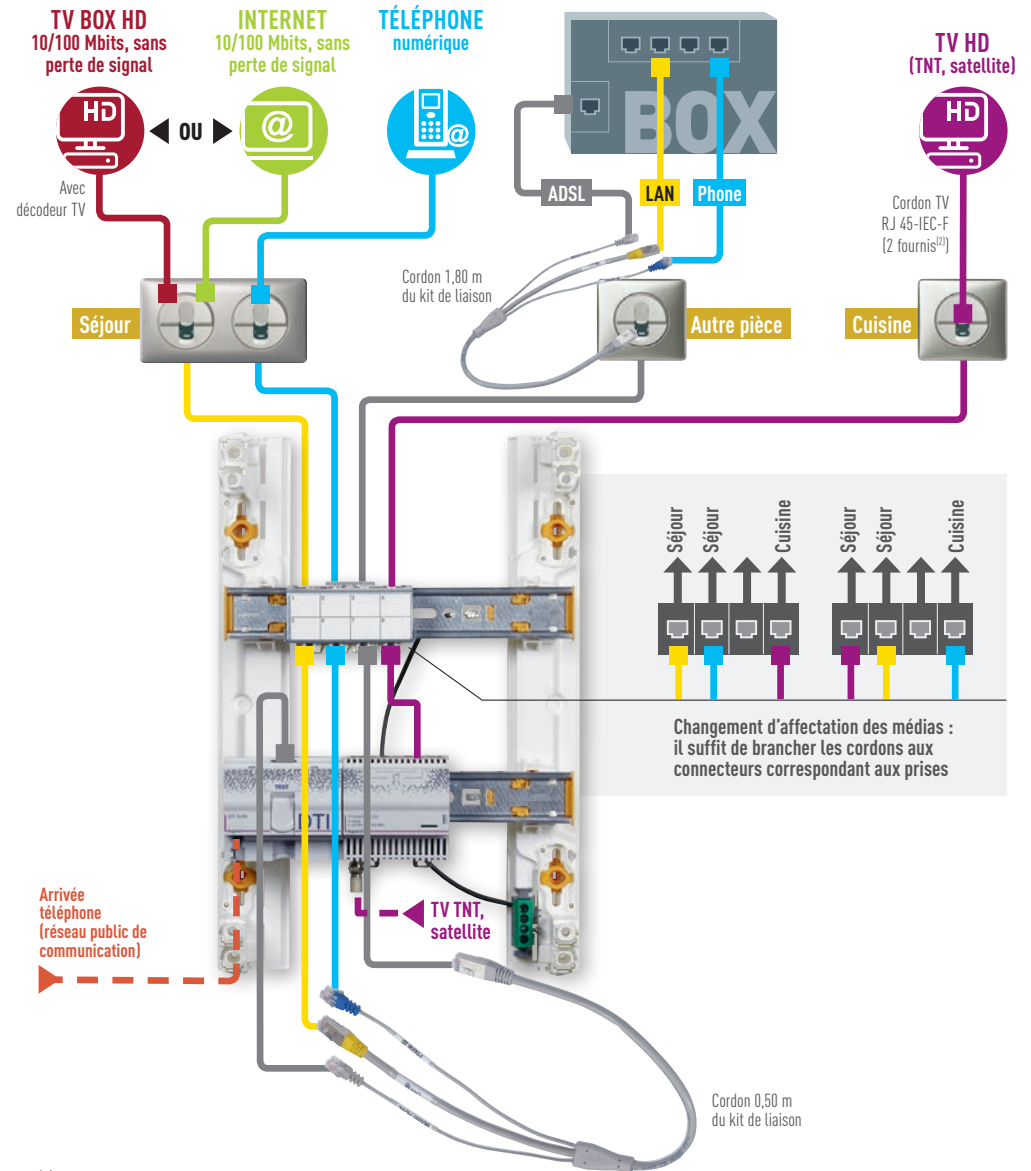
TV BOX HD
10/100 Mbits, sans perte de signal

INTERNET
10/100 Mbits, sans perte de signal

TÉLÉPHONE
numérique

HD
OU
@

Avec décodeur TV

BOX

ADSL
LAN
Phone

Cordon 1,80 m du kit de liaison

TV HD
(TNT, satellite)

HD

Cordon TV RJ 45-IEC-F (2 fournis$^{(2)}$)

Séjour
Autre pièce
Cuisine

Séjour
Séjour
Cuisine
Séjour
Séjour
Cuisine

Changement d'affectation des médias : il suffit de brancher les cordons aux connecteurs correspondant aux prises

DTI

Arrivée téléphone (réseau public de communication)

TV TNT, satellite

Cordon 0,50 m du kit de liaison